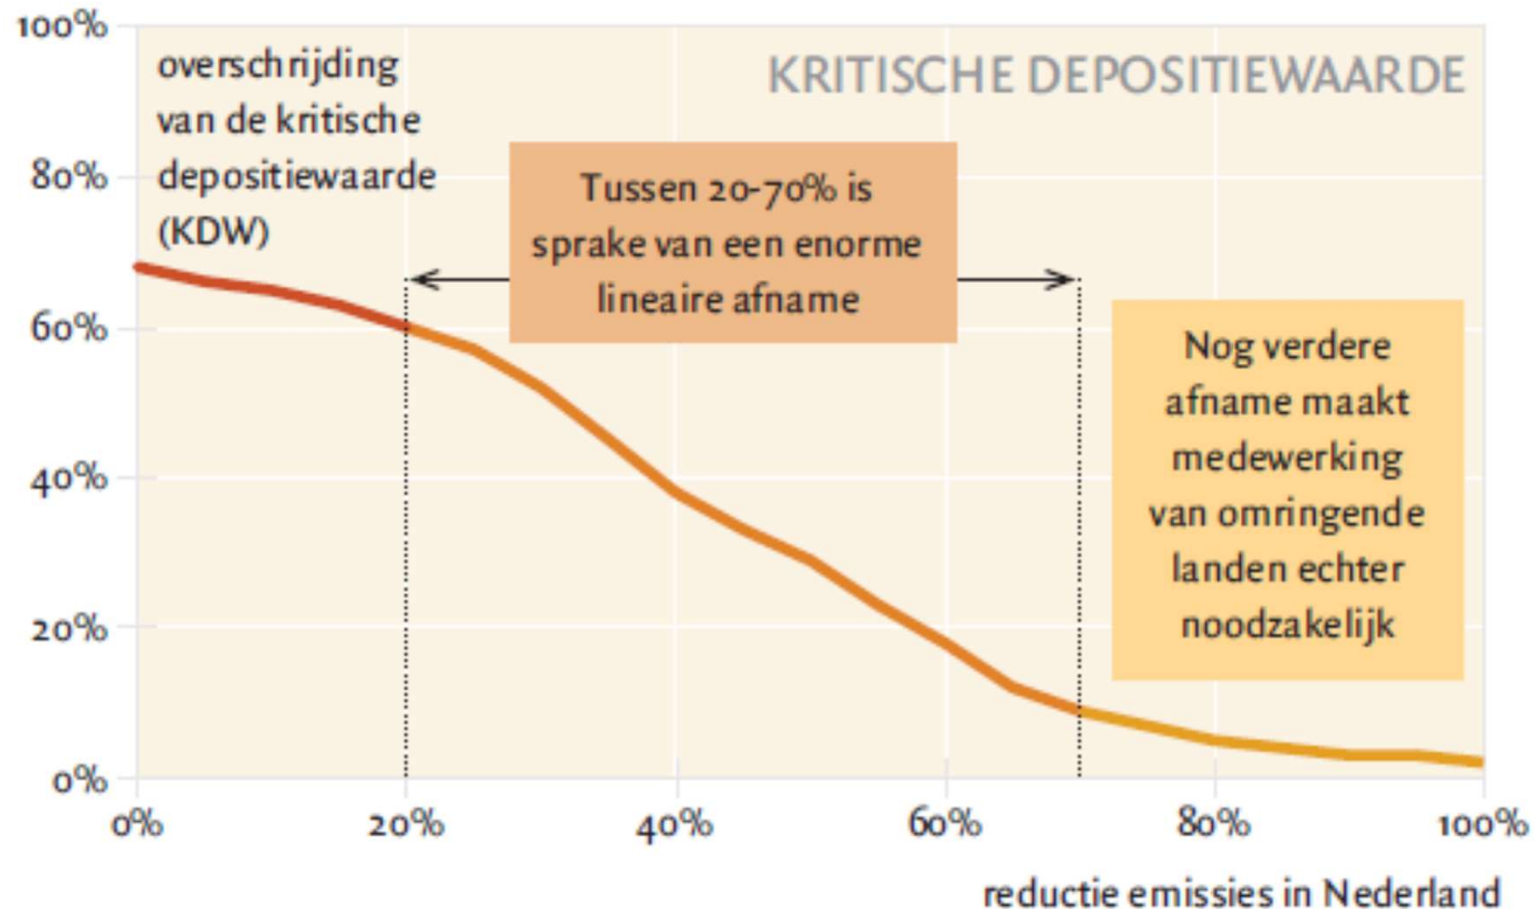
100%
80%
60%
40%
20%
0%

overschrijding van de kritische depositiewaarde (KDW)

KRITISCHE DEPOSITIEWAARDE

Tussen 20-70% is sprake van een enorme lineaire afname

Nog verdere afname maakt medewerking van omringende landen echter noodzakelijk

0%
20%
40%
60%
80%
100%

reductie emissies in Nederland